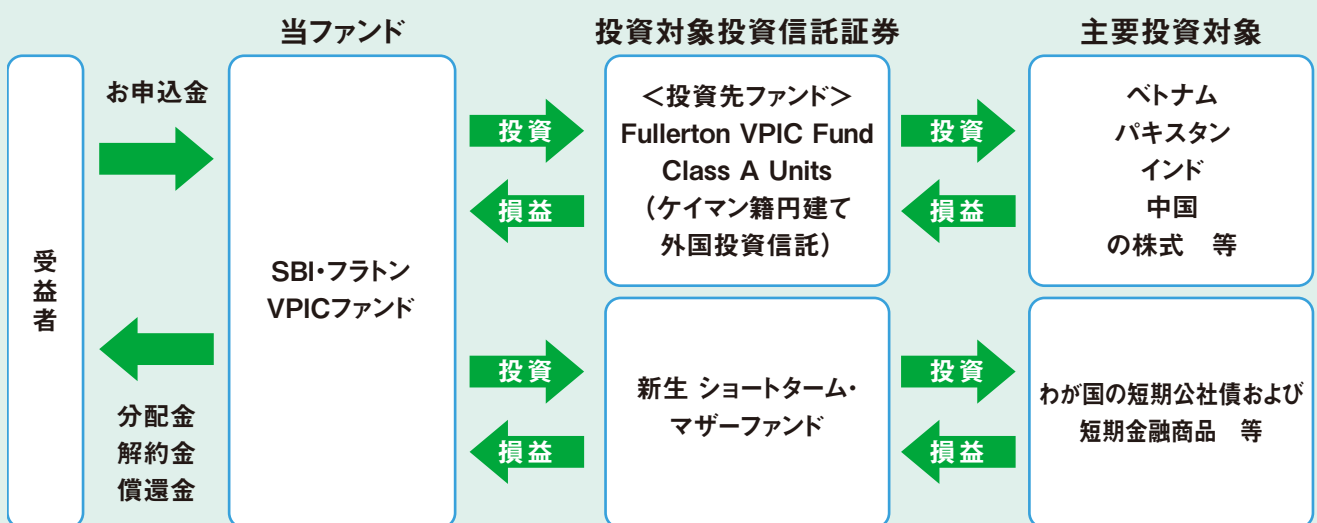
当ファンド

投資対象投資信託証券

主要投資対象

受益者

お申込金

分配金
解約金
償還金

SBI・フラトン VPICファンド

投資

損益

投資

損益

＜投資先ファンド＞
Fullerton VPIC Fund Class A Units
（ケイマン籍円建て外国投資信託）

新生 ショートターム・マザーファンド

投資

損益

投資

損益

ベトナム
パキスタン
インド
中国
の株式　等

わが国の短期公社債および短期金融商品　等